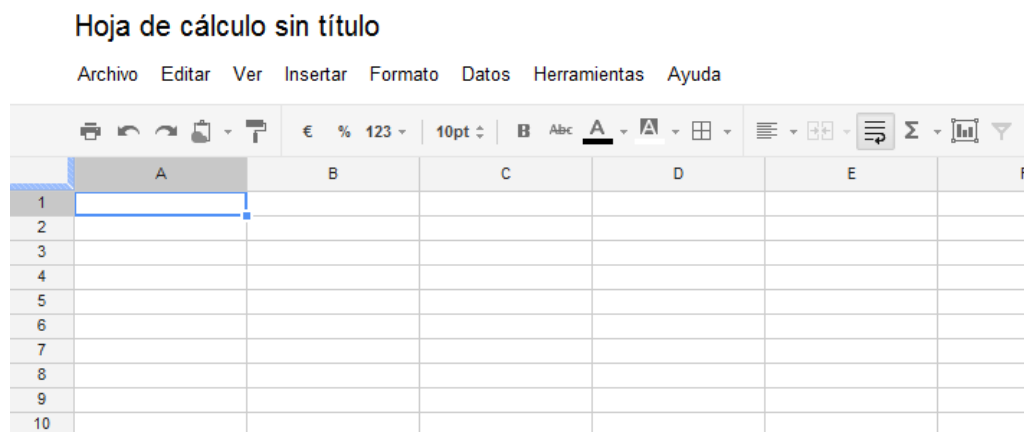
Hoja de cálculo sin título

Archivo Editar Ver Insertar Formato Datos Herramientas Ayuda

€ % 123 10pt B Abc A A Σ

| | A | B | C | D | E | F |
|---|---|---|---|---|---|---|
| 1 | | | | | | |
| 2 | | | | | | |
| 3 | | | | | | |
| 4 | | | | | | |
| 5 | | | | | | |
| 6 | | | | | | |
| 7 | | | | | | |
| 8 | | | | | | |
| 9 | | | | | | |
| 10 | | | | | | |